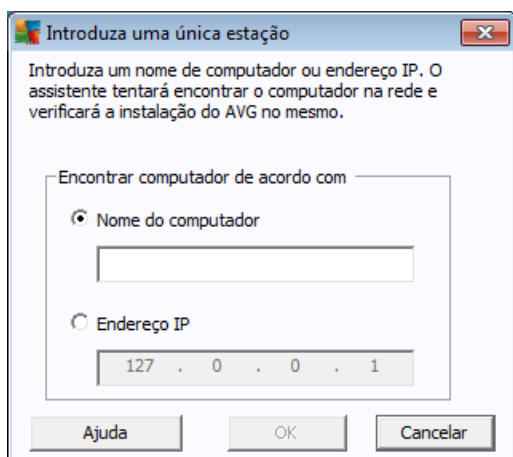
Introduza uma única estação

Introduza um nome de computador ou endereço IP. O assistente tentará encontrar o computador na rede e verificará a instalação do AVG no mesmo.

Encontrar computador de acordo com

Nome do computador

Endereço IP

127 . 0 . 0 . 1

Ajuda

OK

Cancelar